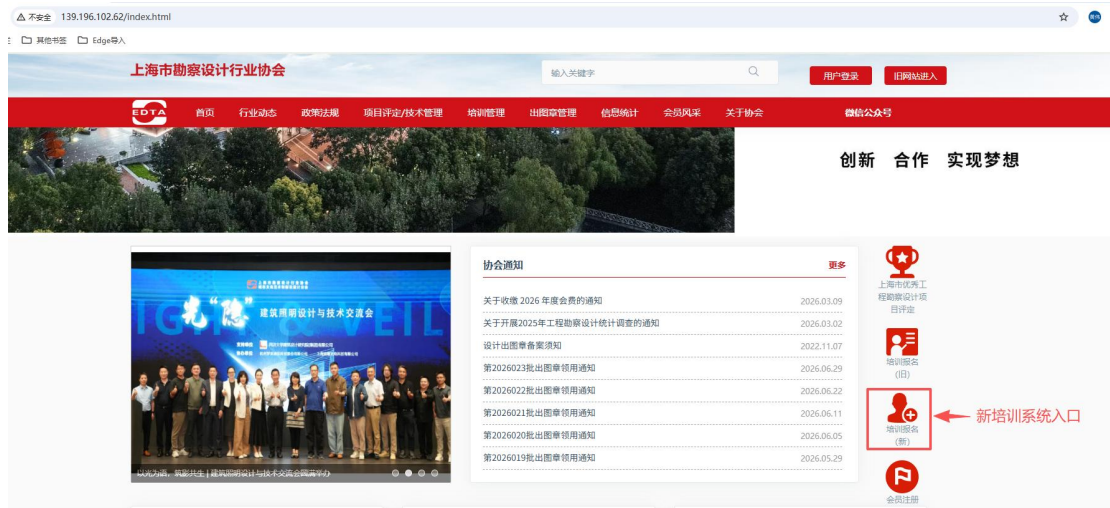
不安全 139.196.102.62/index.html

其他书签 Edge导入

上海市勘察设计行业协会

输入关键字

用户登录 旧网站进入

EDTA

首页 行业动态 政策法规 项目评定/技术管理 培训管理 出图章管理 信息统计 会员风采 关于协会 微信公众号

创新 合作 实现梦想

光"隐" 建筑照明设计与技术交流会

以光为画，筑影共生 | 建筑照明设计与技术交流会圆满举办

协会通知 更多

| | |
|---|---|
| 关于收缴 2026 年度会费的通知 | 2026.03.09 |
| 关于开展2025年工程勘察设计统计调查的通知 | 2026.03.02 |
| 设计出图章备案须知 | 2022.11.07 |
| 第2026023批出图章领用通知 | 2026.06.29 |
| 第2026022批出图章领用通知 | 2026.06.22 |
| 第2026021批出图章领用通知 | 2026.06.11 |
| 第2026020批出图章领用通知 | 2026.06.05 |
| 第2026019批出图章领用通知 | 2026.05.29 |

上海市优秀工程勘察设计项目评定

培训报名（旧）

培训报名（新）

新培训系统入口

会员注册